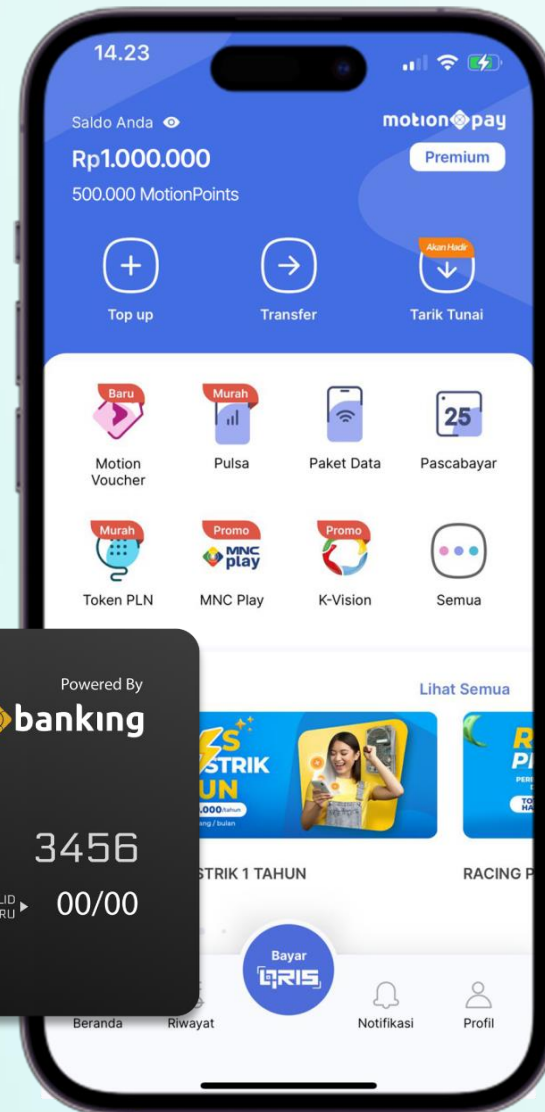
14.23

Saldo Anda

motion pay

Rp1.000.000

Premium

500.000 MotionPoints

Top up

Transfer

Akan Hadir

Tarik Tunai

Baru

Motion Voucher

Murah

Pulsa

Paket Data

25

Pascabayar

Murah

Token PLN

Promo

MNC play

MNC Play

Promo

K-Vision

Semua

Powered By

banking

Lihat Semua

S

STRIK

UN

.000/tahun

ang / bulan

R

PI

PERI

TO

HA

3456

LID

RU

00/00

STRIK 1 TAHUN

RACING P

Bayar

QRIS

Beranda

Riwayat

Notifikasi

Profil